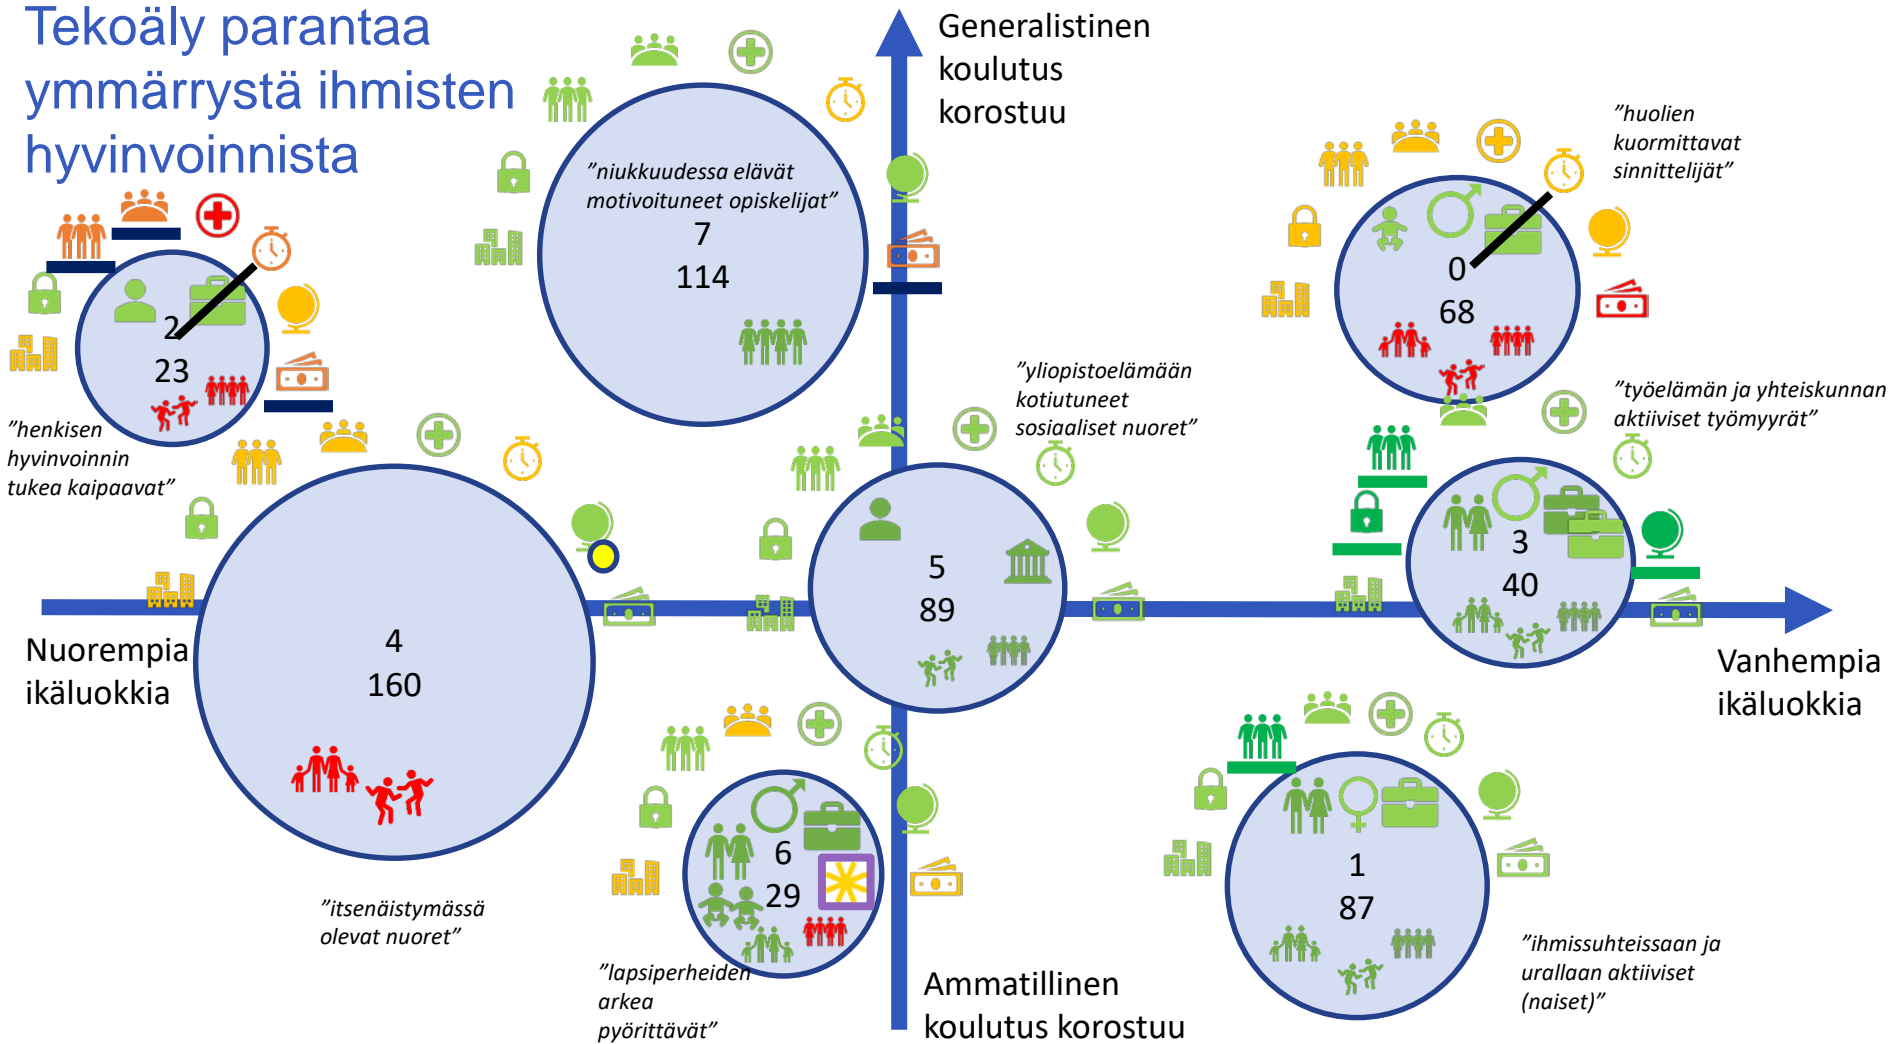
Tekoäly parantaa ymmärrystä ihmisten hyvinvoinnista

Generalistinen koulutus korostuu

”niukkuudessa elävät motivoituneet opiskelijat”
7
114

”huolien kuormittavat sinnittelijät”
0
68

2
23

”henkisen hyvinvoinnin tukea kaipaavat”

”yliopistoelämään kotiutuneet sosiaaliset nuoret”

”työelämän ja yhteiskunnan aktiiviset työmyyrät”

Nuorempia ikäluokkia

4
160

5
89

3
40

Vanhempia ikäluokkia

”itsenäistymässä olevat nuoret”

6
29

”lapsiperheiden arkea pyörittävät”

Ammatillinen koulutus korostuu

1
87

”ihmissuhteissaan ja urallaan aktiiviset (naiset)”